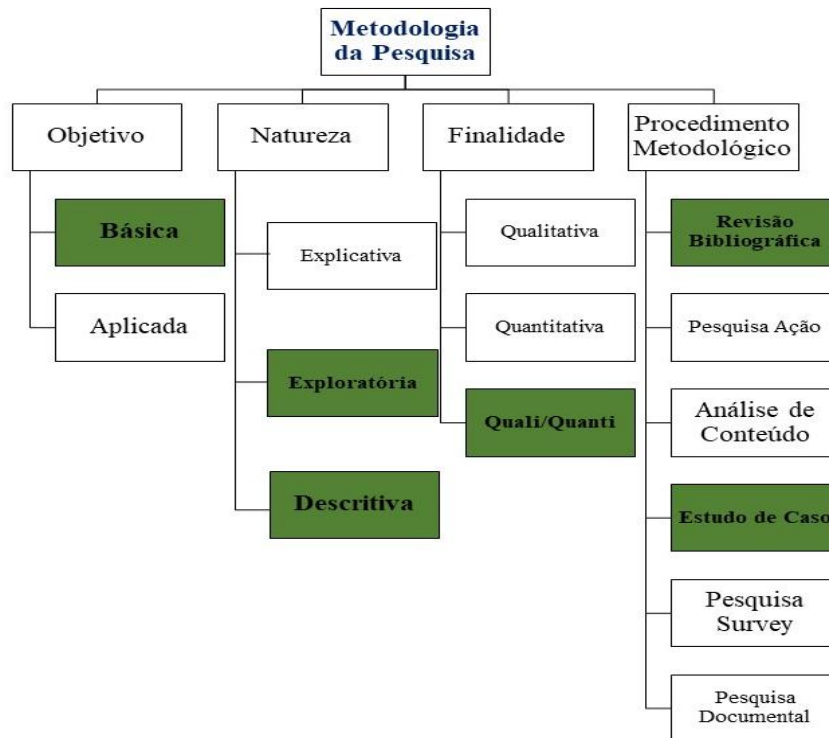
Metodologia da Pesquisa

Objetivo

Básica

Aplicada

Natureza

Explicativa

Exploratória

Descritiva

Finalidade

Qualitativa

Quantitativa

Quali/Quanti

Procedimento Metodológico

Revisão Bibliográfica

Pesquisa Ação

Análise de Conteúdo

Estudo de Caso

Pesquisa Survey

Pesquisa Documental